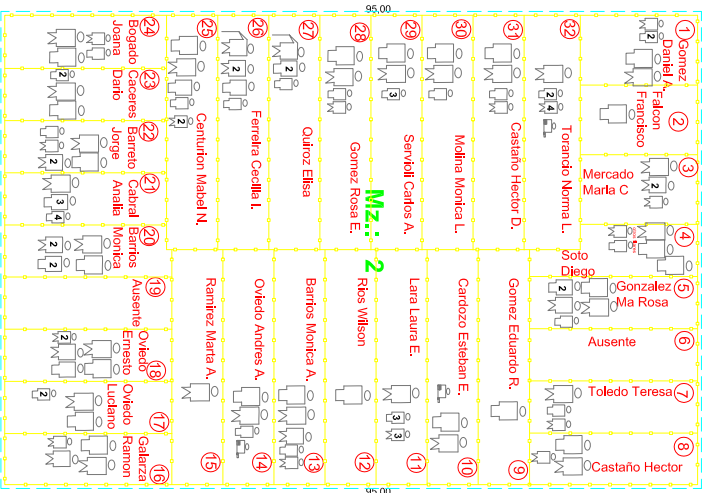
95,00

24 Bogado Joana
23 Caceres Dario
22 Barreto Jorge
21 Cabral Analia
20 Barrios Monica
19 Ausente
18 Oviedo Ernesto
17 Oviedo Luciano
16 Galaza Ramon

25 Centurion Mabel N.
26 Ferreira Cecilia I.
27 Quiroz Elisa
28 Gomez Rosa E.
29 Servioli Carlos A.
30 Molina Monica L.
31 Castaño Hector D.
32 Torando Norma L.

1 Gomez Daniel A.
2 Falcon Francisco
3 Mercado Marla C
4 Soto Diego
5 Gonzalez Ma Rosa
6 Ausente
7 Toledo Teresa
8 Castaño Hector

Mz.: 2

15 Ramirez Marta A.
14 Oviedo Andres A.
13 Barrios Monica A.
12 Rios Wilson
11 Lara Laura E.
10 Cardozo Esteban E.
9 Gomez Eduardo R.

2 2 2 2 2 3 4 2 2 2 2 2 2 2 3 2 4 2 2 2 2 3 3 2

95,00